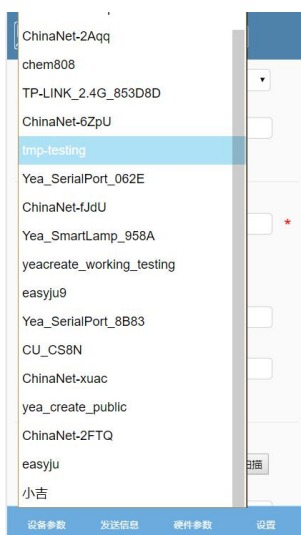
ChinaNet-2Aqq
chem808
TP-LINK_2.4G_853D8D
ChinaNet-6ZpU
tmp-testing
Yea_SerialPort_062E
ChinaNet-fJdU
Yea_SmartLamp_958A
yeacreate_working_testing
easyju9
Yea_SerialPort_8B83
CU_CS8N
ChinaNet-xuac
yea_create_public
ChinaNet-2FTQ
easyju
小吉

*
扫描

设备参数 发送信息 硬件参数 设置